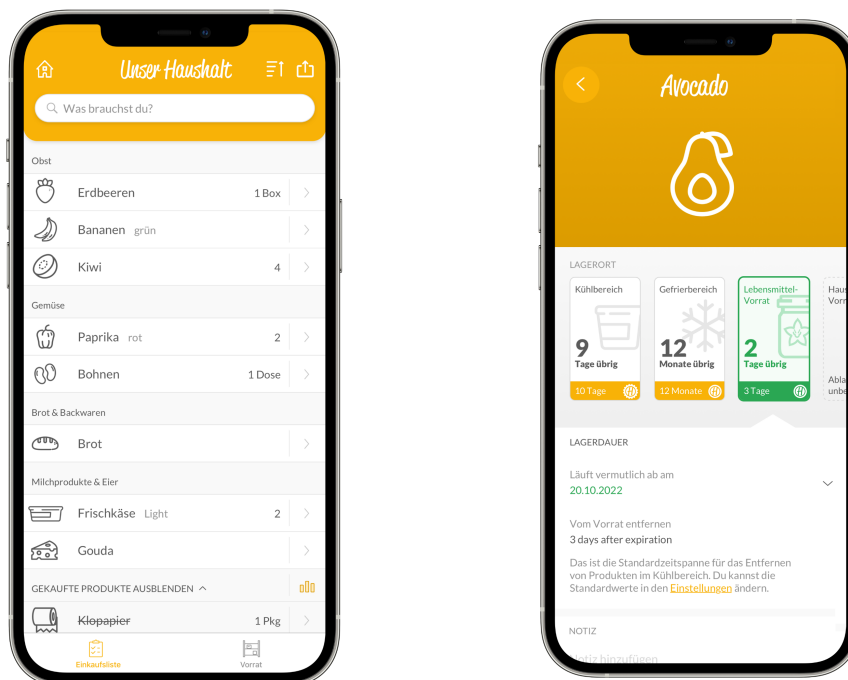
Unser Haushalt

Was brauchst du?

Obst

Erdbeeren 1 Box

Bananen grün

Kiwi 4

Gemüse

Paprika rot 2

Bohnen 1 Dose

Brot & Backwaren

Brot

Milchprodukte & Eier

Frischkäse Light 2

Gouda

GEKAUFTE PRODUKTE AUSBLENDEN ^

Klopapier 1 Pkg

Einkaufsliste

Vorrat

Avocado

LAGERORT

Kühlbereich
9
Tage übrig
10 Tage

Gefrierbereich
12
Monate übrig
12 Monate

Lebensmittel-Vorrat
2
Tage übrig
3 Tage

Haus Vorr

Abla unbe

LAGERDAUER

Läuft vermutlich ab am
20.10.2022

Vom Vorrat entfernen
3 days after expiration

Das ist die Standardzeitspanne für das Entfernen von Produkten im Kühlbereich. Du kannst die Standardwerte in den Einstellungen ändern.

NOTIZ

Notiz hinzufügen